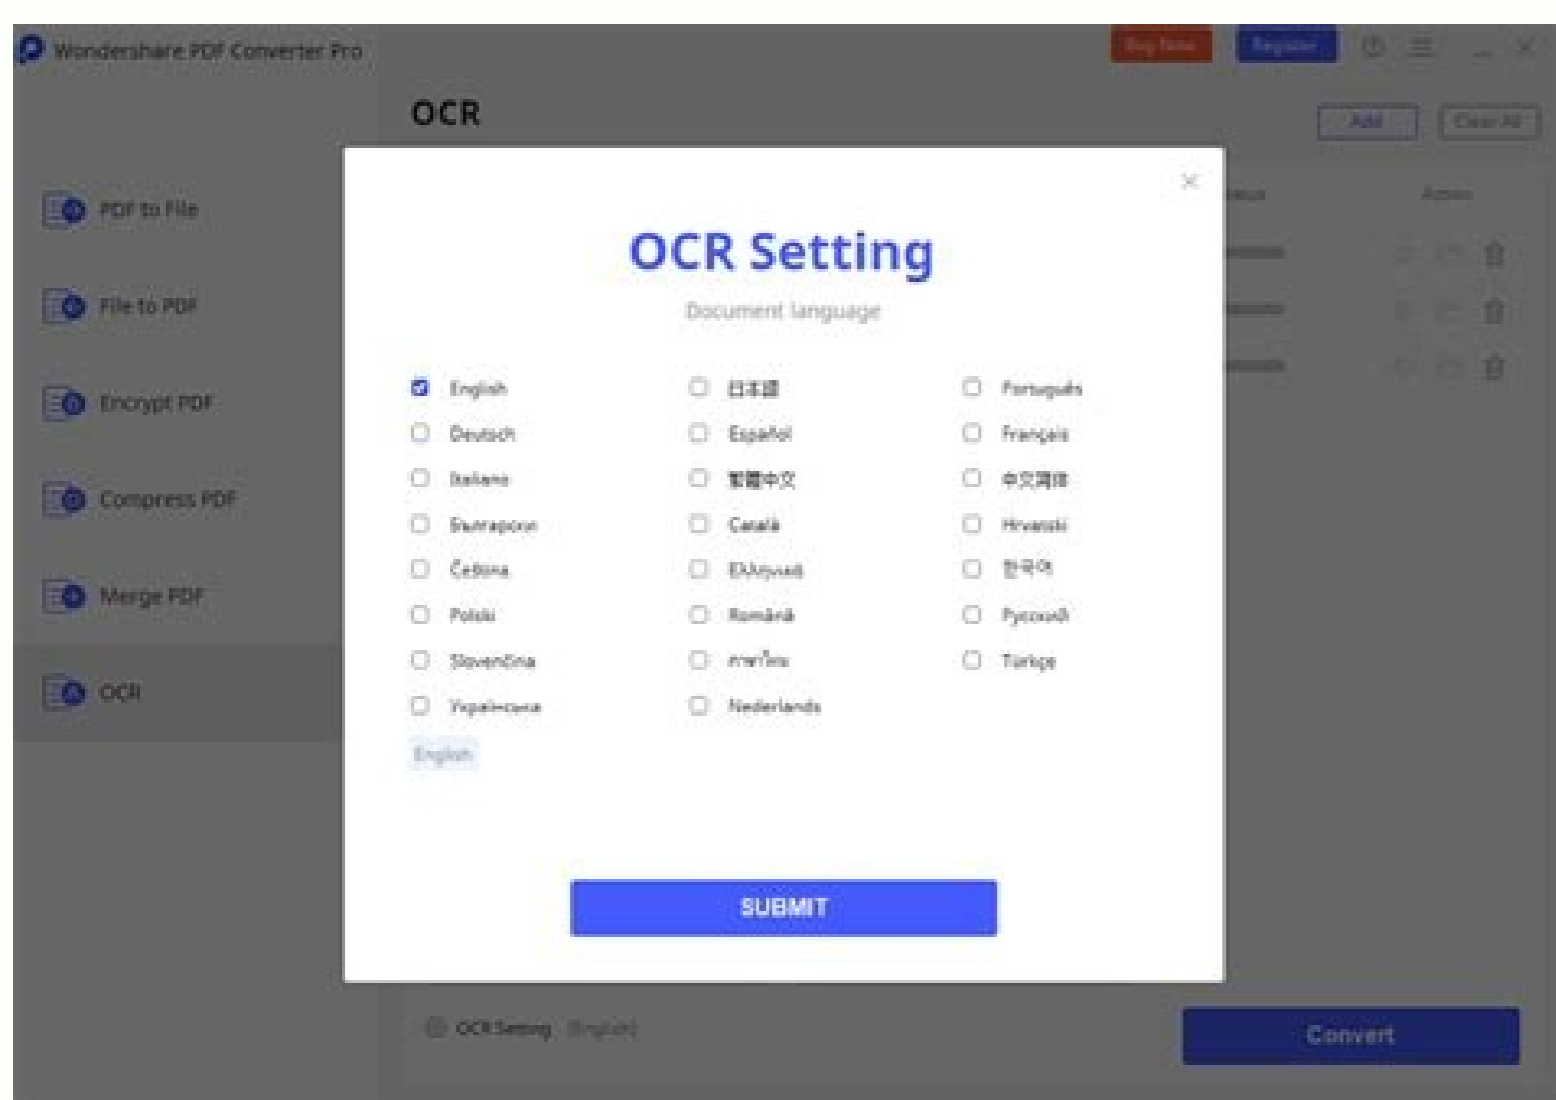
Wondershare PDF Converter Pro

Buy Now Register

OCR

Add Clear All

PDF to File

File to PDF

Encrypt PDF

Compress PDF

Merge PDF

OCR

Status Action

×

OCR Setting

Document language

English
Deutsch
Italiano
Български
Čeština
Polski
Slovenčina
Українська

日本語
Español
繁體中文
Català
Ελληνικά
Română
ภาษาไทย
Nederlands

Português
Français
中文简体
Hrvatski
한국어
Русский
Türkçe

English

SUBMIT

OCR Setting (English)

Convert